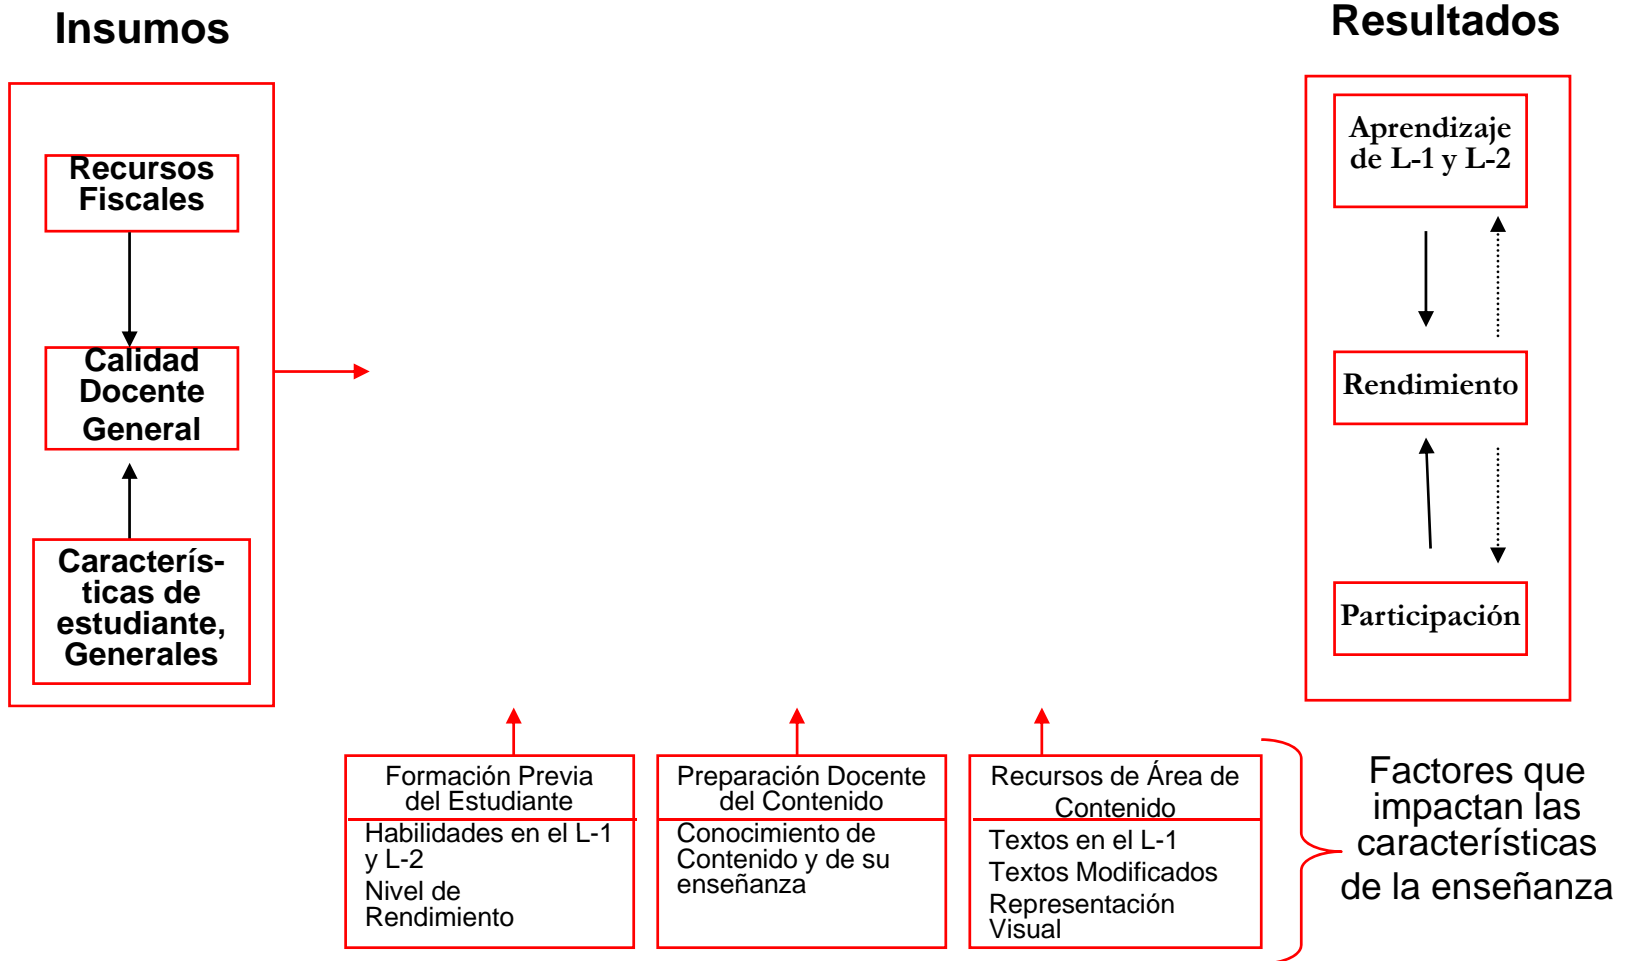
Insumos

Resultados

Recursos Fiscales

Calidad Docente General

Características de estudiante, Generales

Aprendizaje de L-1 y L-2

Rendimiento

Participación

Formación Previa del Estudiante

Habilidades en el L-1 y L-2

Nivel de Rendimiento

Preparación Docente del Contenido

Conocimiento de Contenido y de su enseñanza

Recursos de Área de Contenido

Textos en el L-1

Textos Modificados

Representación Visual

Factores que impactan las características de la enseñanza